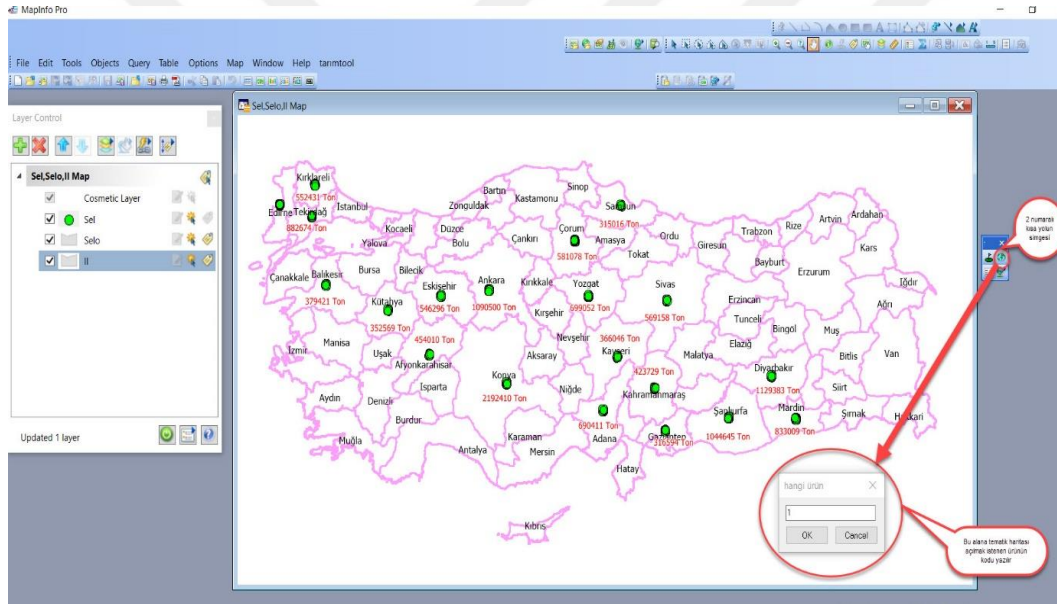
MapInfo Pro

File Edit Tools Objects Query Table Options Map Window Help tarımtool

Layer Control

Sel,Selo,Il Map

Cosmetic Layer

Sel

Selo

Il

Updated 1 layer

Sel,Selo,Il Map

Kırklareli
552431 Ton
Edirne Tekirdağ
882674 Ton
İstanbul
Bartın
Zonguldak
Kastamonu
Sinop
Samsun
315016 Ton
Kocaeli
Düzce
Bolu
Yalova
Çankırı
Çorum
Amasya
581078 Ton
Tokat
Ordu
Giresun
Trabzon
Rize
Artvin
Ardahan
Kars
Bayburt
Erzurum
Iğdır
Çanakkale
Balıkesir
379421 Ton
Bursa
Bilecik
Eskişehir
546296 Ton
Ankara
1090500 Ton
Kırıkkale
Yozgat
699052 Ton
Sivas
569158 Ton
Erzincan
Tunceli
Ağrı
Kütahya
352569 Ton
Kırşehir
Bingöl
Muş
Nevşehir
366046 Ton
Kayseri
Elazığ
Malatya
İzmir
Manisa
Uşak
454010 Ton
Afyonkarahisar
Aksaray
423729 Ton
Bitlis
Van
Diyarbakır
1129383 Ton
Konya
2192410 Ton
Isparta
Niğde
Kahramanmaraş
Siirt
Aydın
Denizli
Burdur
Şanlıurfa
Mardin
Şırnak
Hakkari
690411 Ton
1044645 Ton
833009 Ton
Muğla
Karaman
Adana
Gaziantep
316594 Ton
Antalya
Mersin
Hatay
Kıbrıs

2 numaralı kısa yolun simgesi

hangi ürün
1
OK
Cancel

Bu alana tematik haritası açılmak istenen ürünün kodu yazılır